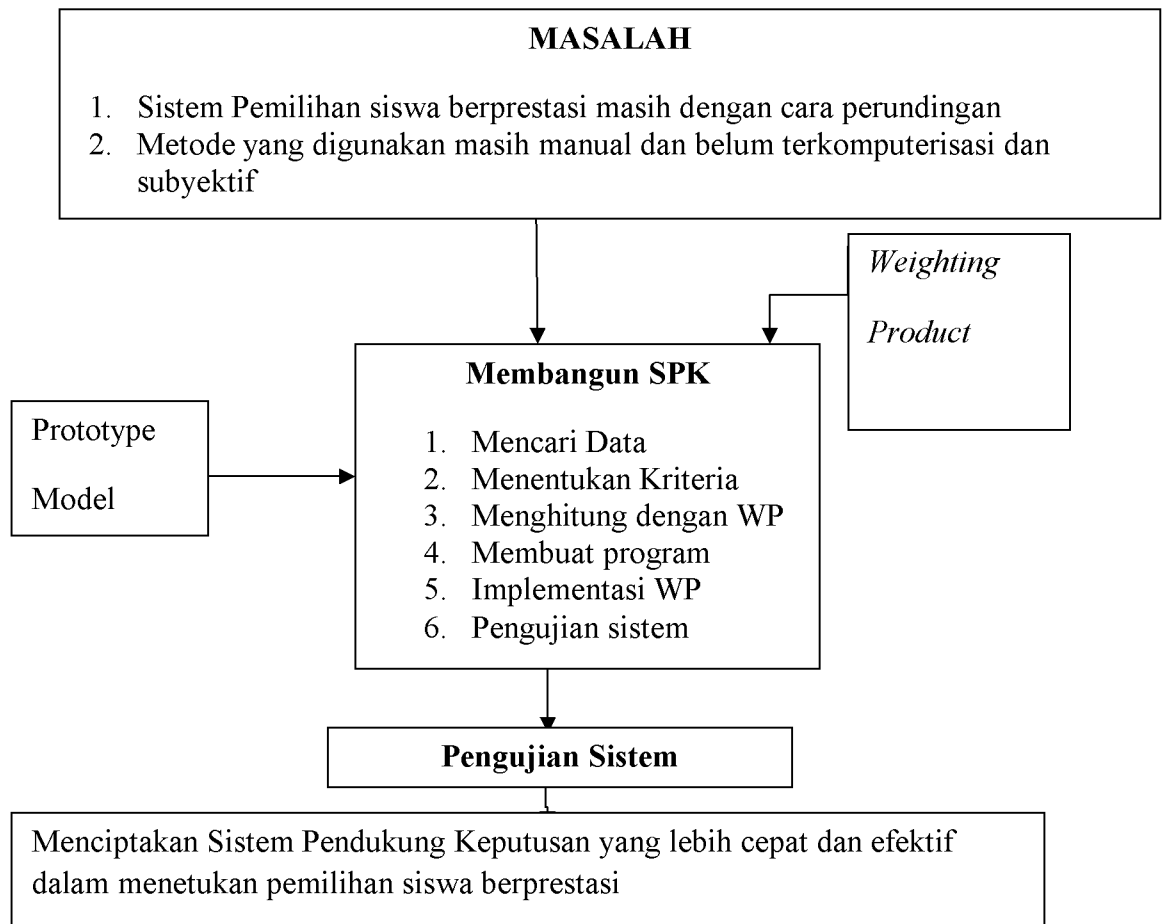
**MASALAH**

1. Sistem Pemilihan siswa berprestasi masih dengan cara perundingan
2. Metode yang digunakan masih manual dan belum terkomputerisasi dan subyektif

*Weighting*

*Product*

**Membangun SPK**

1. Mencari Data
2. Menentukan Kriteria
3. Menghitung dengan WP
4. Membuat program
5. Implementasi WP
6. Pengujian sistem

Prototype

Model

**Pengujian Sistem**

Menciptakan Sistem Pendukung Keputusan yang lebih cepat dan efektif dalam menetukan pemilihan siswa berprestasi